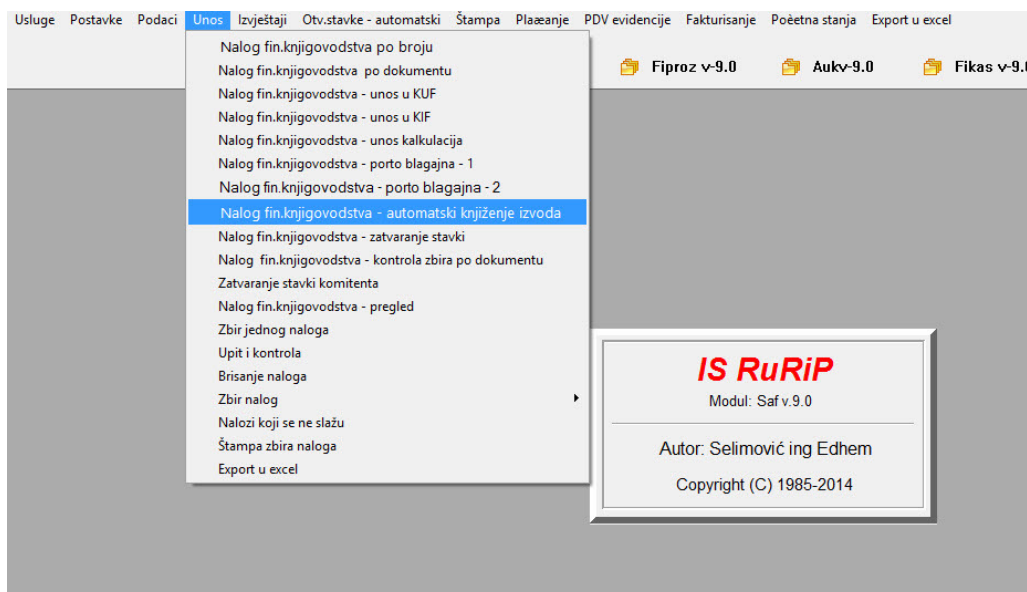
Usluge Postavke Podaci Unos Izvještaji Otv.stavke - automatski Štampa Plaæanje PDV evidencije Fakturisanje Poèetna stanja Export u excel

Nalog fin.knjigovodstva po broju
Nalog fin.knjigovodstva po dokumentu
Nalog fin.knjigovodstva - unos u KUF
Nalog fin.knjigovodstva - unos u KIF
Nalog fin.knjigovodstva - unos kalkulacija
Nalog fin.knjigovodstva - porto blagajna - 1
Nalog fin.knjigovodstva - porto blagajna - 2
Nalog fin.knjigovodstva - automatski knjiženje izvoda
Nalog fin.knjigovodstva - zatvaranje stavki
Nalog fin.knjigovodstva - kontrola zbira po dokumentu
Zatvaranje stavki komitenta
Nalog fin.knjigovodstva - pregled
Zbir jednog naloga
Upit i kontrola
Brisanje naloga
Zbir nalog
Nalozi koji se ne slažu
Štampa zbira naloga
Export u excel

Fiproz v-9.0 Aukv-9.0 Fikas v-9.0

IS RuRiP
Modul: Saf v.9.0
Autor: Selimović ing Edhem
Copyright (C) 1985-2014